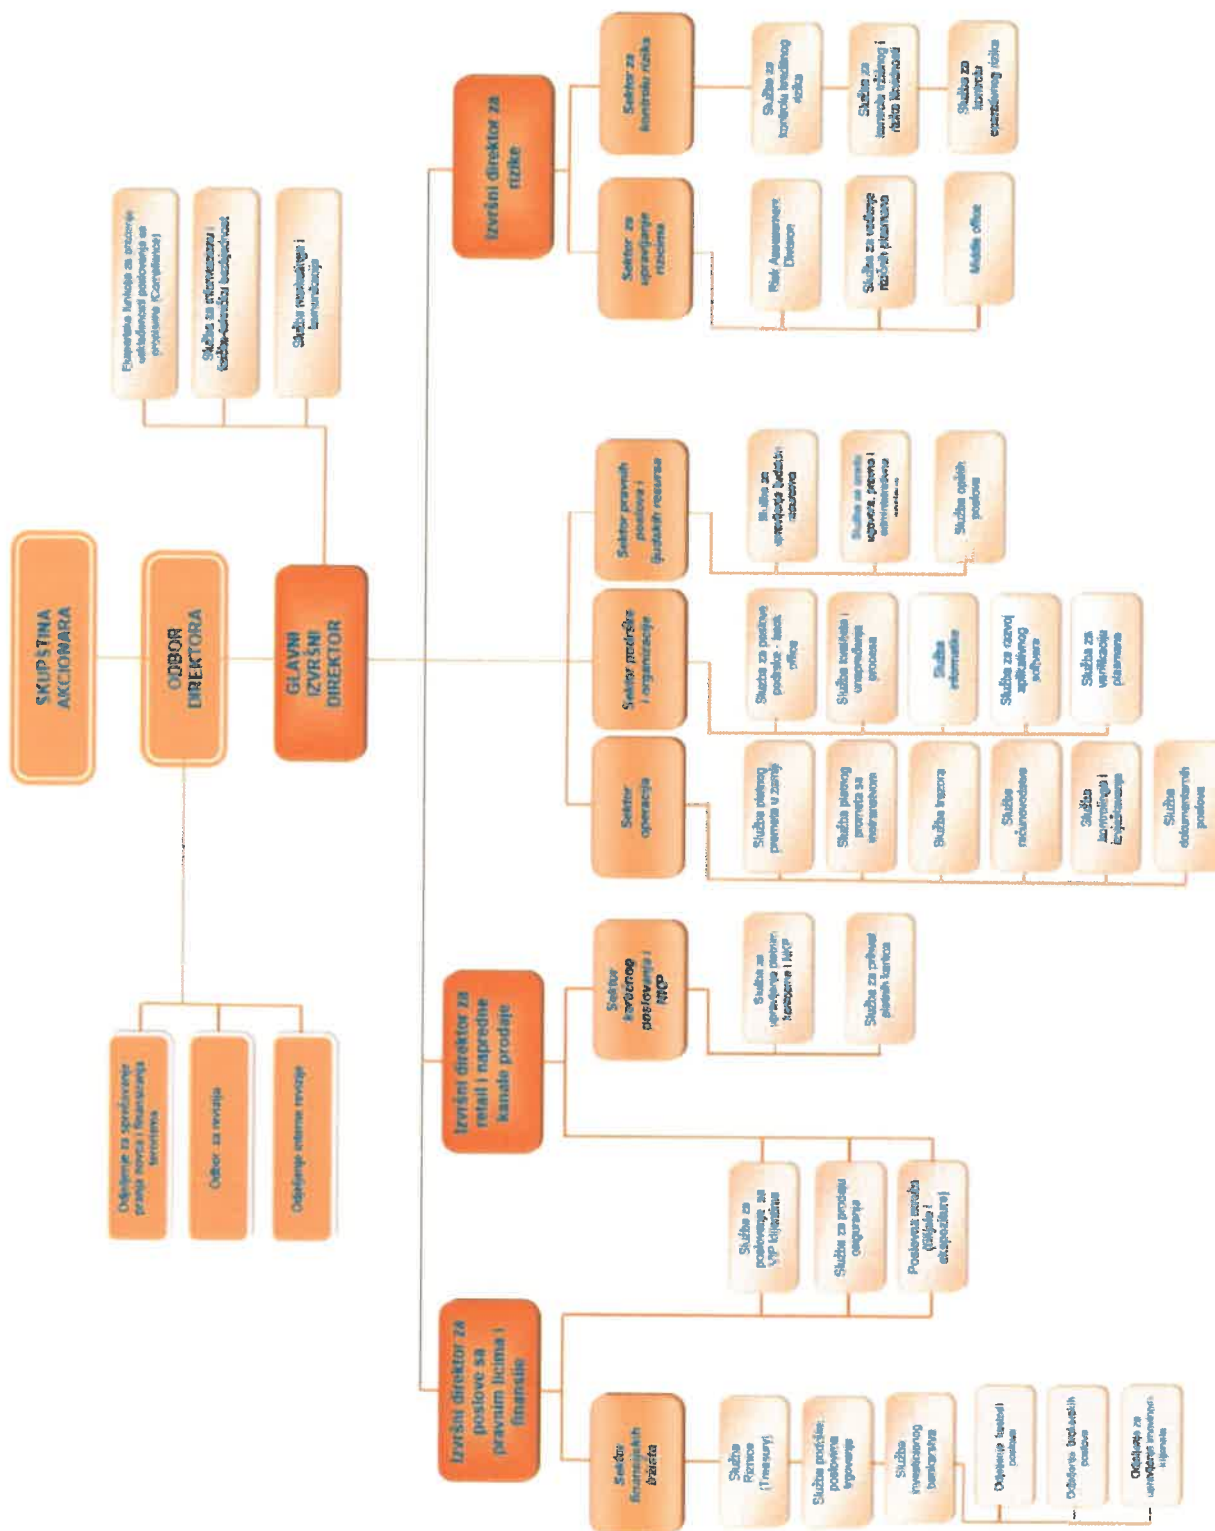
SKUPŠTINA AKCIONARA

ODBOR DIREKTORA

GLAVNI IZVRŠNI DIREKTOR

Ekspertske funkcije za praćenje usklađenosti poslovanja sa propisima (Compliance)

Služba za informacionu i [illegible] bezbjednost

Služba marketinga i komunikacija

Odjeljenje za sprječavanje pranja novca i finansiranja terorizma

Odbor za reviziju

Odjeljenje interne revizije

Izvršni direktor za rizike

Sektor za kontrolu rizika

Služba za kontrolu kreditnog rizika

Služba za kontrolu tržišnog i rizika likvidnosti

Služba za kontrolu operativnog rizika

Sektor za upravljanje rizicima

Risk Assessment Division

Služba za vođenje rizičnih plasmana

Middle office

Sektor pravnih poslova i ljudskih resursa

Služba za upravljanje ljudskim resursima

Služba za izradu ugovora, pravne i administrativne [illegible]

Služba opštih poslova

Sektor podrške i organizacije

Služba za poslove podrške - back office

Služba kontrole i unapređenja procesa

Služba informatike

Služba za razvoj aplikativnog softvera

Služba za verifikaciju plasmana

Sektor operacija

Služba platnog prometa u zemlji

Služba platnog prometa sa inostranstvom

Služba trezora

Služba računovodstva

Služba kontrolinga i izvještavanja

Služba dokumentarnih poslova

Izvršni direktor za retail i napredne kanale prodaje

Sektor kartičnog poslovanja i NKP

Služba za upravljanje proizvodima kartične i NKP

Služba za prihvat platnih kartica

Služba za poslovanje sa VIP klijentima

Služba za prodaju osiguranja

Poslovna mreža (filijale i ekspoziture)

Izvršni direktor za poslove sa pravnim licima i finansije

Sektor finansijskih tržišta

Služba Riznice (Treasury)

Služba podrške poslovima trgovanja

Služba investicionog bankarstva

Odjeljenje lizing poslova

Odjeljenje brokerskih poslova

Odjeljenje za upravljanje imovinom klijenata